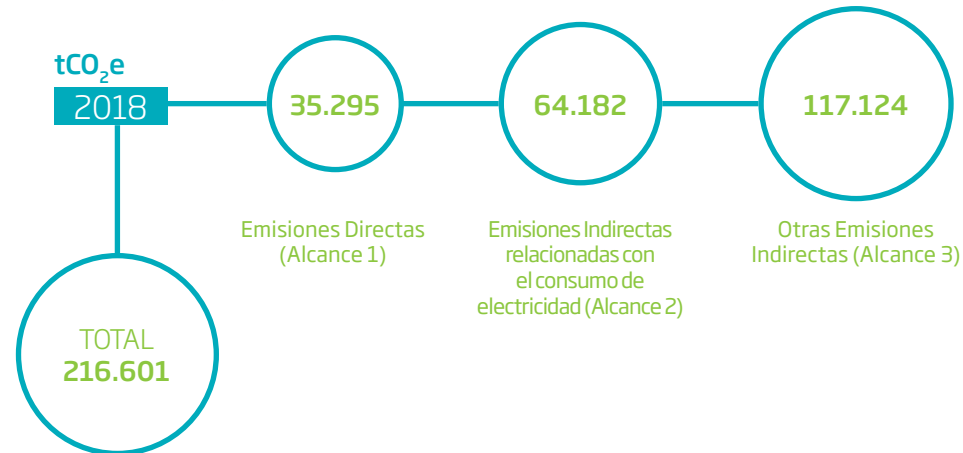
$tCO_2e$
2018

35.295
Emisiones Directas (Alcance 1)

64.182
Emisiones Indirectas relacionadas con el consumo de electricidad (Alcance 2)

117.124
Otras Emisiones Indirectas (Alcance 3)

TOTAL
216.601